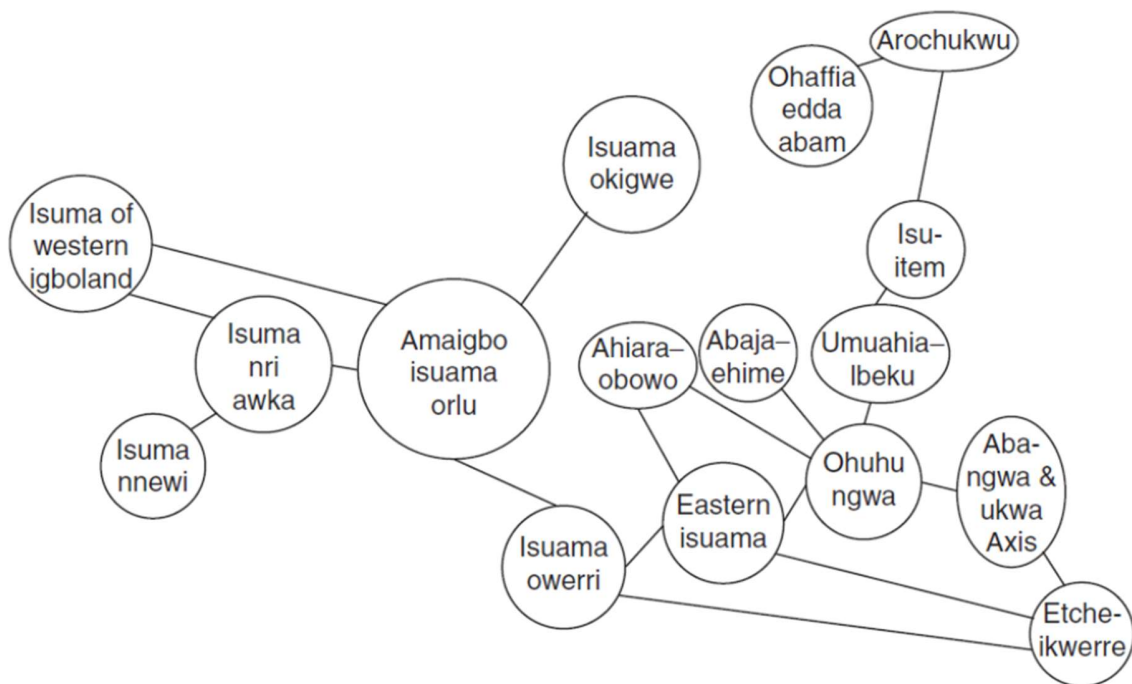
Arochukwu

Ohaffia edda abam

Isuama okigwe

Isuma of western igboland

Isu-item

Isuma nri awka

Amaigbo isuama orlu

Ahiara–obowo

Abaja–ehime

Umuahia–Ibeku

Isuma nnewi

Ohuhu ngwa

Aba-ngwa & ukwa Axis

Eastern isuama

Isuama owerri

Etche-ikwerre